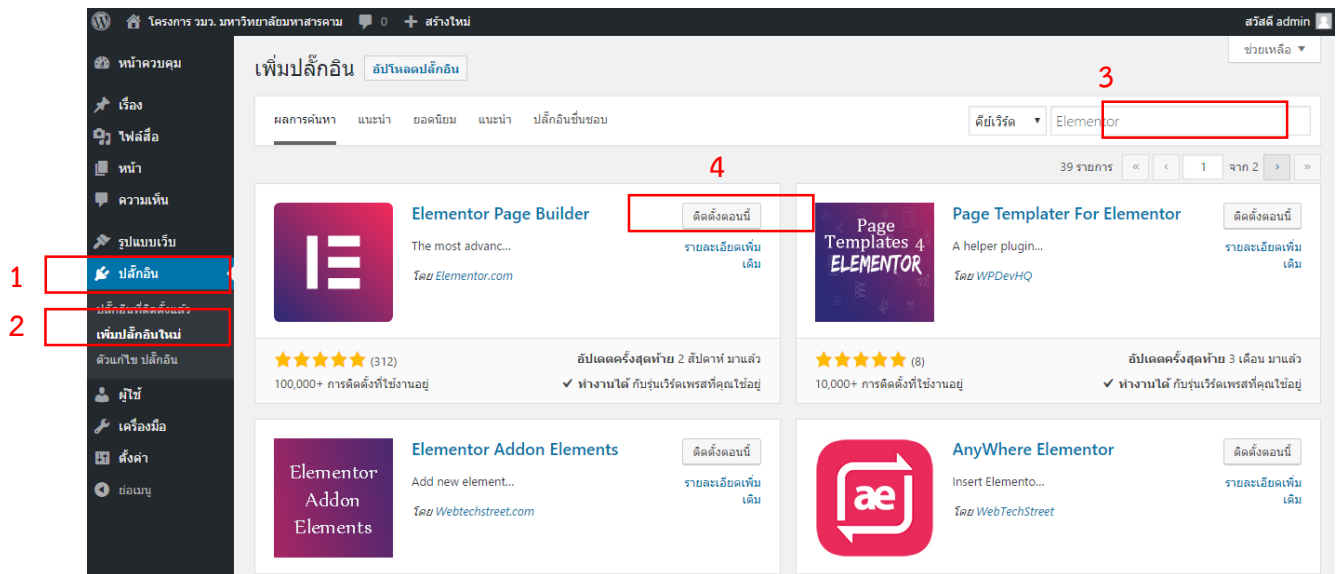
โครงการ วมว. มหาวิทยาลัยมหาสารคาม 0 สร้างใหม่ สวัสดี admin

หน้าควบคุม
เรื่อง
ไฟล์สื่อ
หน้า
ความเห็น
รูปแบบเว็บ
1 ปลั๊กอิน
ปลั๊กอินที่ติดตั้งแล้ว
2 เพิ่มปลั๊กอินใหม่
ตัวแก้ไข ปลั๊กอิน
ผู้ใช้
เครื่องมือ
ตั้งค่า
ย่อเมนู

ช่วยเหลือ ▼

เพิ่มปลั๊กอิน อัปโหลดปลั๊กอิน

ผลการค้นหา แนะนำ ยอดนิยม แนะนำ ปลั๊กอินชื่นชอบ คีย์เวิร์ด 3 Elementor

39 รายการ « ‹ 1 จาก 2 › »

4

Elementor Page Builder
ติดตั้งตอนนี้
The most advanc...
รายละเอียดเพิ่มเติม
โดย Elementor.com
(312)
อัปเดตครั้งสุดท้าย 2 สัปดาห์ มาแล้ว
100,000+ การติดตั้งที่ใช้งานอยู่
✔ ทำงานได้ กับรุ่นเวิร์ดเพรสที่คุณใช้อยู่

Page Templates 4 ELEMENTOR
Page Templater For Elementor
ติดตั้งตอนนี้
A helper plugin...
รายละเอียดเพิ่มเติม
โดย WPDevHQ
(8)
อัปเดตครั้งสุดท้าย 3 เดือน มาแล้ว
10,000+ การติดตั้งที่ใช้งานอยู่
✔ ทำงานได้ กับรุ่นเวิร์ดเพรสที่คุณใช้อยู่

Elementor Addon Elements
Elementor Addon Elements
ติดตั้งตอนนี้
Add new element...
รายละเอียดเพิ่มเติม
โดย Webtechstreet.com

ae
AnyWhere Elementor
ติดตั้งตอนนี้
Insert Elemento...
รายละเอียดเพิ่มเติม
โดย WebTechStreet